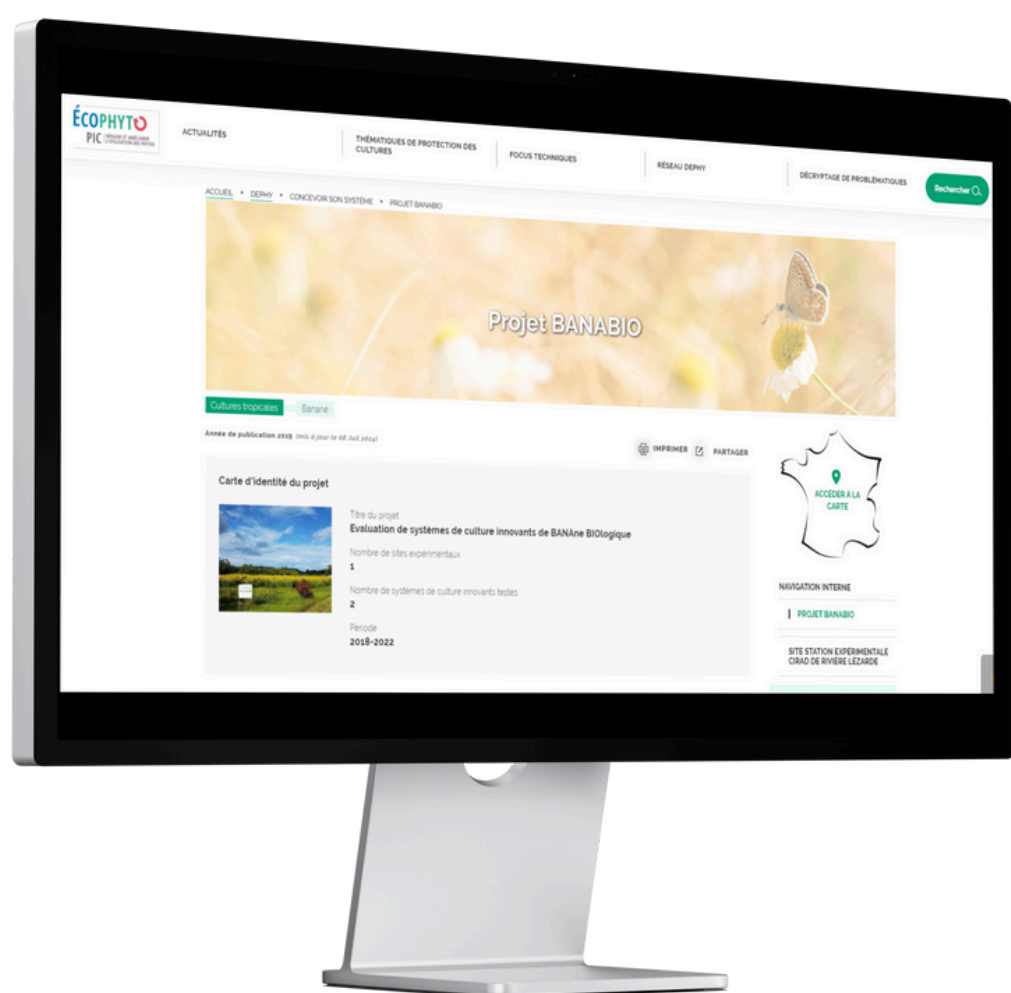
ÉCOPHYTO
PIC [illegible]

ACTUALITÉS

THÉMATIQUES DE PROTECTION DES CULTURES

FOCUS TECHNIQUES

RÉSEAU DEPHY

DÉCRYPTAGE DE PROBLÉMATIQUES

Rechercher

ACCUEIL • DEPHY • CONCEVOIR SON SYSTÈME • PROJET BANABIO

Projet BANABIO

Cultures tropicales

Banane

Année de publication 2019 (mis à jour le 08 Juil 2024)

IMPRIMER

PARTAGER

Carte d'identité du projet

Titre du projet
Evaluation de systèmes de culture innovants de BANAne BIOlogique

Nombre de sites expérimentaux
1

Nombre de systèmes de culture innovants testés
2

Période
2018-2022

ACCÉDER À LA CARTE

NAVIGATION INTERNE

PROJET BANABIO

SITE STATION EXPÉRIMENTALE CIRAD DE RIVIÈRE LÉZARDE